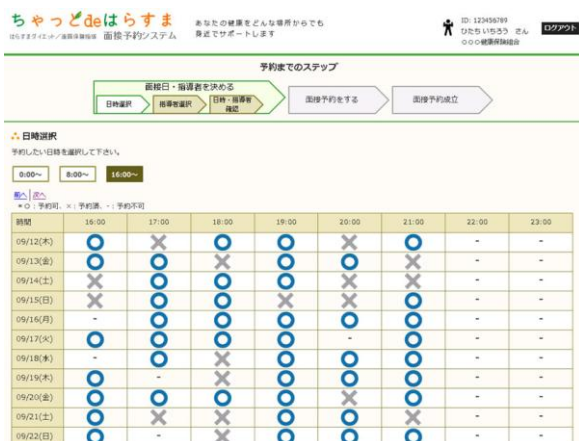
ちゃっとdeはらすま
はらすまダイエット/面接予約サイト 面接予約システム

あなたの健康をどんな場所からでも
身近でサポートします

ID: 123456789
ひたちいちろう さん
○○○健康保険組合

ログアウト

予約までのステップ

面接日・指導者を決める
日時選択
指導者選択
日時・指導者確認
面接予約をする
面接予約成立

日時選択
予約したい日時を選択して下さい。

0:00~
8:00~
16:00~

前へ 次へ
＊○：予約可、×：予約済、-：予約不可

| 時間 | 16:00 | 17:00 | 18:00 | 19:00 | 20:00 | 21:00 | 22:00 | 23:00 |
|---|---|---|---|---|---|---|---|---|
| 09/12(木) | ○ | × | ○ | ○ | × | ○ | - | - |
| 09/13(金) | ○ | ○ | ○ | ○ | ○ | × | - | - |
| 09/14(土) | × | ○ | × | ○ | × | ○ | - | - |
| 09/15(日) | × | ○ | ○ | × | × | × | - | - |
| 09/16(月) | - | ○ | ○ | ○ | ○ | ○ | - | - |
| 09/17(火) | ○ | ○ | ○ | ○ | - | ○ | - | - |
| 09/18(水) | - | ○ | × | ○ | ○ | ○ | - | - |
| 09/19(木) | ○ | - | × | ○ | ○ | ○ | - | - |
| 09/20(金) | ○ | ○ | ○ | ○ | × | ○ | - | - |
| 09/21(土) | ○ | × | × | ○ | ○ | × | - | - |
| 09/22(日) | ○ | - | × | ○ | ○ | ○ | - | - |